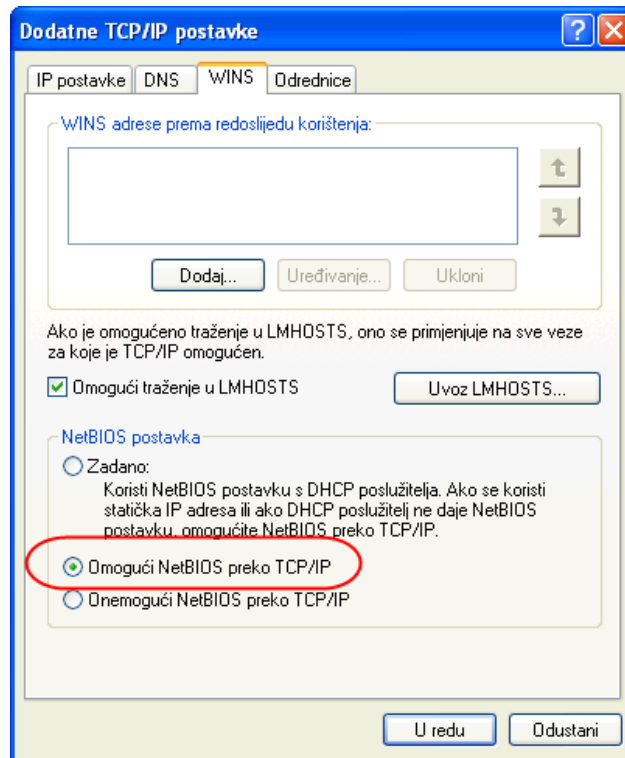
Dodatne TCP/IP postavke

IP postavke | DNS | WINS | Odrednice

WINS adrese prema redoslijedu korištenja:

Dodaj... | Uređivanje... | Ukloni

Ako je omogućeno traženje u LMHOSTS, ono se primjenjuje na sve veze za koje je TCP/IP omogućen.

Omogući traženje u LMHOSTS

Uvoz LMHOSTS...

NetBIOS postavka

Zadano:
Koristi NetBIOS postavku s DHCP poslužitelja. Ako se koristi statička IP adresa ili ako DHCP poslužitelj ne daje NetBIOS postavku, omogućite NetBIOS preko TCP/IP.

Omogući NetBIOS preko TCP/IP

Onemogući NetBIOS preko TCP/IP

U redu | Odustani